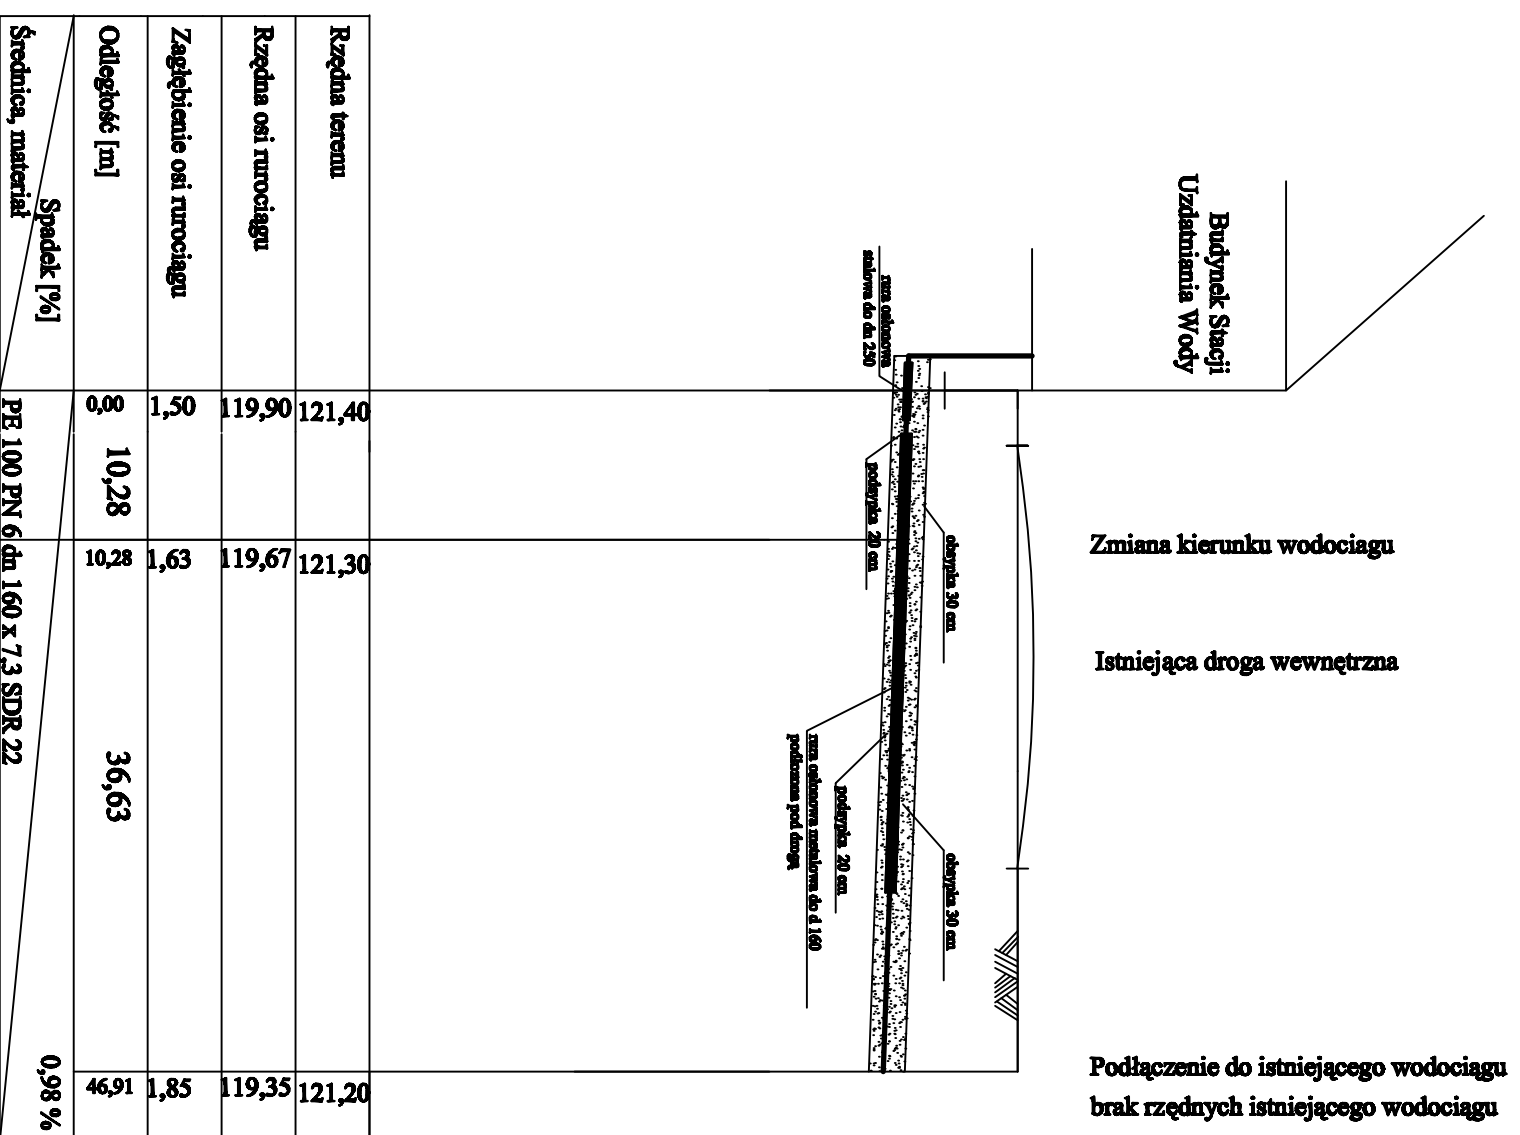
Średnica, materiał
Spadek [%]
Odległość [m]
Zagłębienie osi rurociągu
Rzędna osi rurociągu
Rzędna terenu

PE 100 PN 6 dn 160 x 7,3 SDR 22
0,98 %

| 0,00 | 1,50 | 119,90 | 121,40 |
|---|---|---|---|
| 10,28 | | | |
| 10,28 | 1,63 | 119,67 | 121,30 |
| 36,63 | | | |
| 46,91 | 1,85 | 119,35 | 121,20 |

Budynek Stacji Uzdatniania Wody

rura ochronna stalowa do dn 250
podsypka 20 cm
obsypka 30 cm
rura ochronna stalowa do d 160 podłużna pod drogą
podsypka 20 cm
obsypka 30 cm

Zmiana kierunku wodociągu

Istniejąca droga wewnętrzna

Podłączenie do istniejącego wodociągu
brak rzędnych istniejącego wodociągu